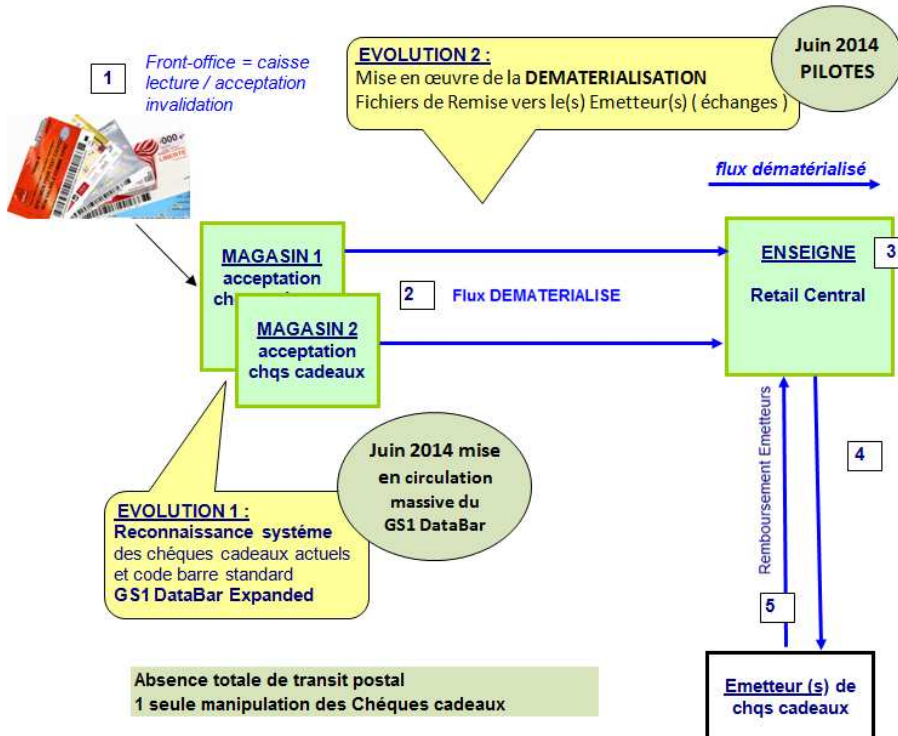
1

Front-office = caisse lecture / acceptation invalidation

EVOLUTION 2 :
Mise en œuvre de la DEMATERIALISATION
Fichiers de Remise vers le(s) Emetteur(s) ( échanges )

Juin 2014 PILOTES

flux dématérialisé

MAGASIN 1
acceptation
ch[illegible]

MAGASIN 2
acceptation
chqs cadeaux

2

Flux DEMATERIALISE

ENSEIGNE

3

Retail Central

Remboursement Emetteurs

4

Juin 2014 mise en circulation massive du GS1 DataBar

EVOLUTION 1 :
Reconnaissance système des chéques cadeaux actuels et code barre standard
GS1 DataBar Expanded

5

Absence totale de transit postal
1 seule manipulation des Chéques cadeaux

Emetteur (s) de chqs cadeaux